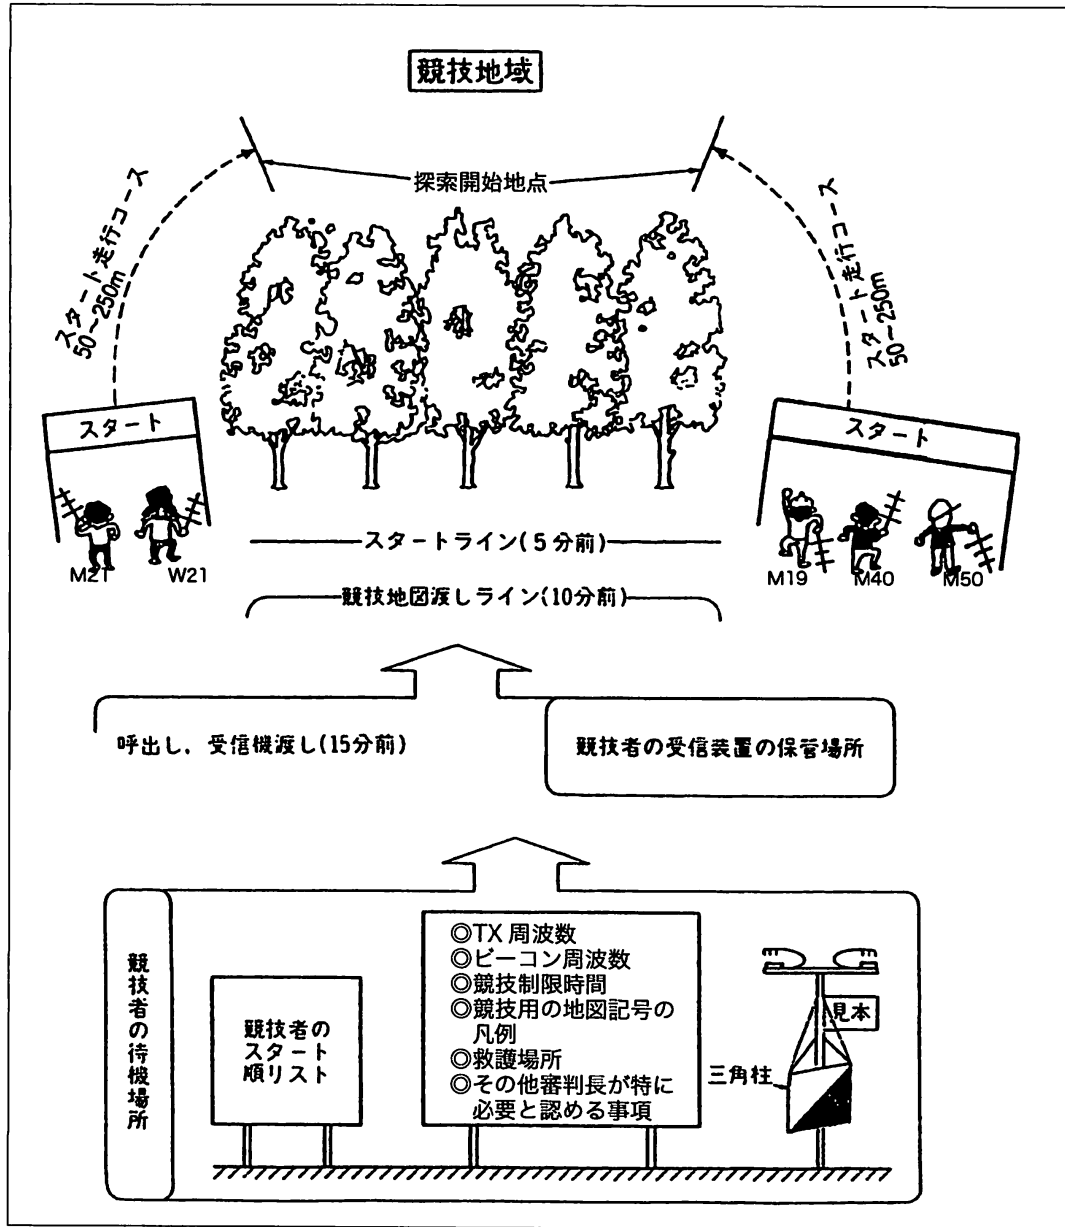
競技地域

スタート走行コース 50～250m

探索開始地点

スタート走行コース 50～250m

スタート

スタート

M21 W21

M19 M40 M50

スタートライン(5分前)

競技地図渡しライン(10分前)

呼出し、受信機渡し(15分前)

競技者の受信装置の保管場所

競技者の待機場所

競技者の スタート 順リスト

◎TX 周波数
◎ビーコン周波数
◎競技制限時間
◎競技用の地図記号の凡例
◎救護場所
◎その他審判長が特に必要と認める事項

見本

三角柱